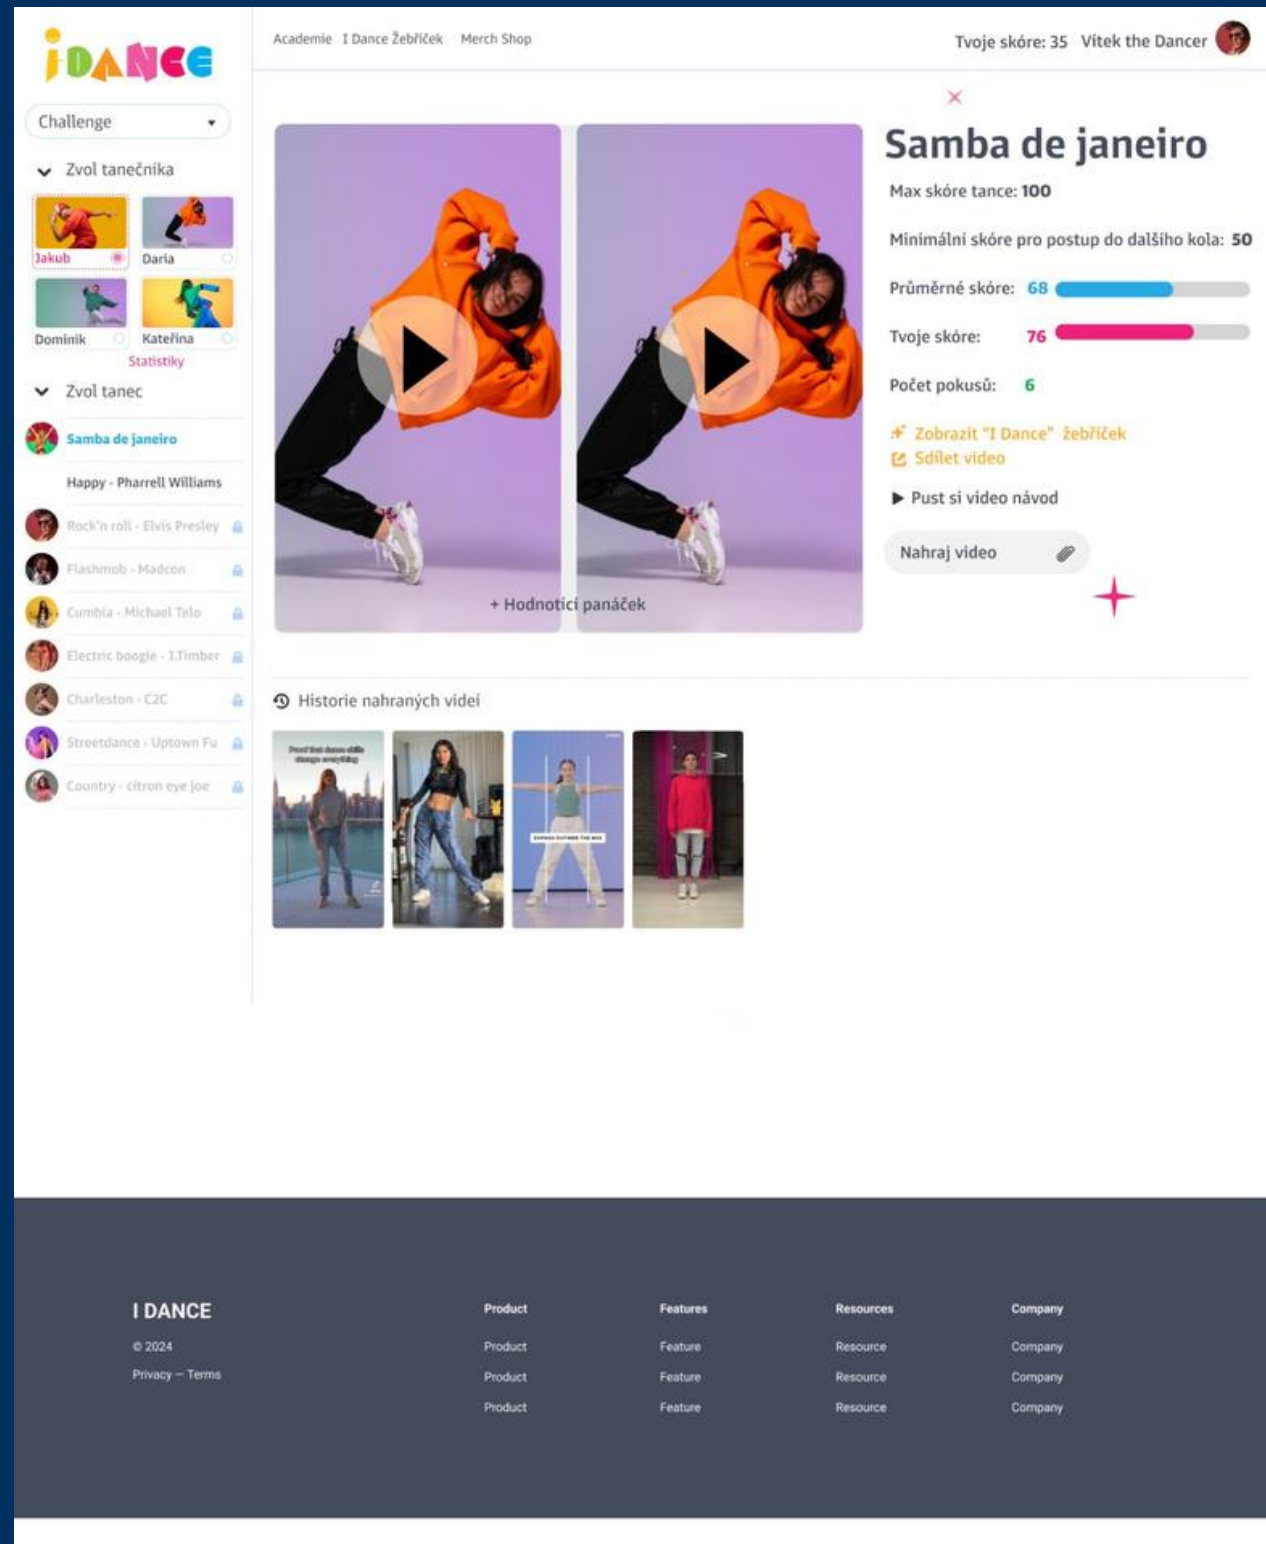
iDANCE

Challenge

Zvol tanečníka

Jakub
Daria
Dominik
Kateřina
Statistiky

Zvol tanec

Samba de janeiro
Happy - Pharrell Williams
Rock'n roll - Elvis Presley
Flashmob - Madcon
Cumbia - Michael Telo
Electric boogie - J.Timber
Charleston - C2C
Streetdance - Uptown Fu
Country - citron eye joe

Academie I Dance Žebříček Merch Shop

Tvoje skóre: 35 Vítek the Dancer

×

+ Hodnoticí panáček

Samba de janeiro

Max skóre tance: 100

Minimální skóre pro postup do dalšího kola: 50

Průměrné skóre: 68

Tvoje skóre: 76

Počet pokusů: 6

Zobrazit "I Dance" žebříček
Sdílet video

Pust si video návod

Nahraj video

Historie nahraných videí

I DANCE
© 2024
Privacy — Terms

Product
Product
Product
Product

Features
Feature
Feature
Feature

Resources
Resource
Resource
Resource

Company
Company
Company
Company